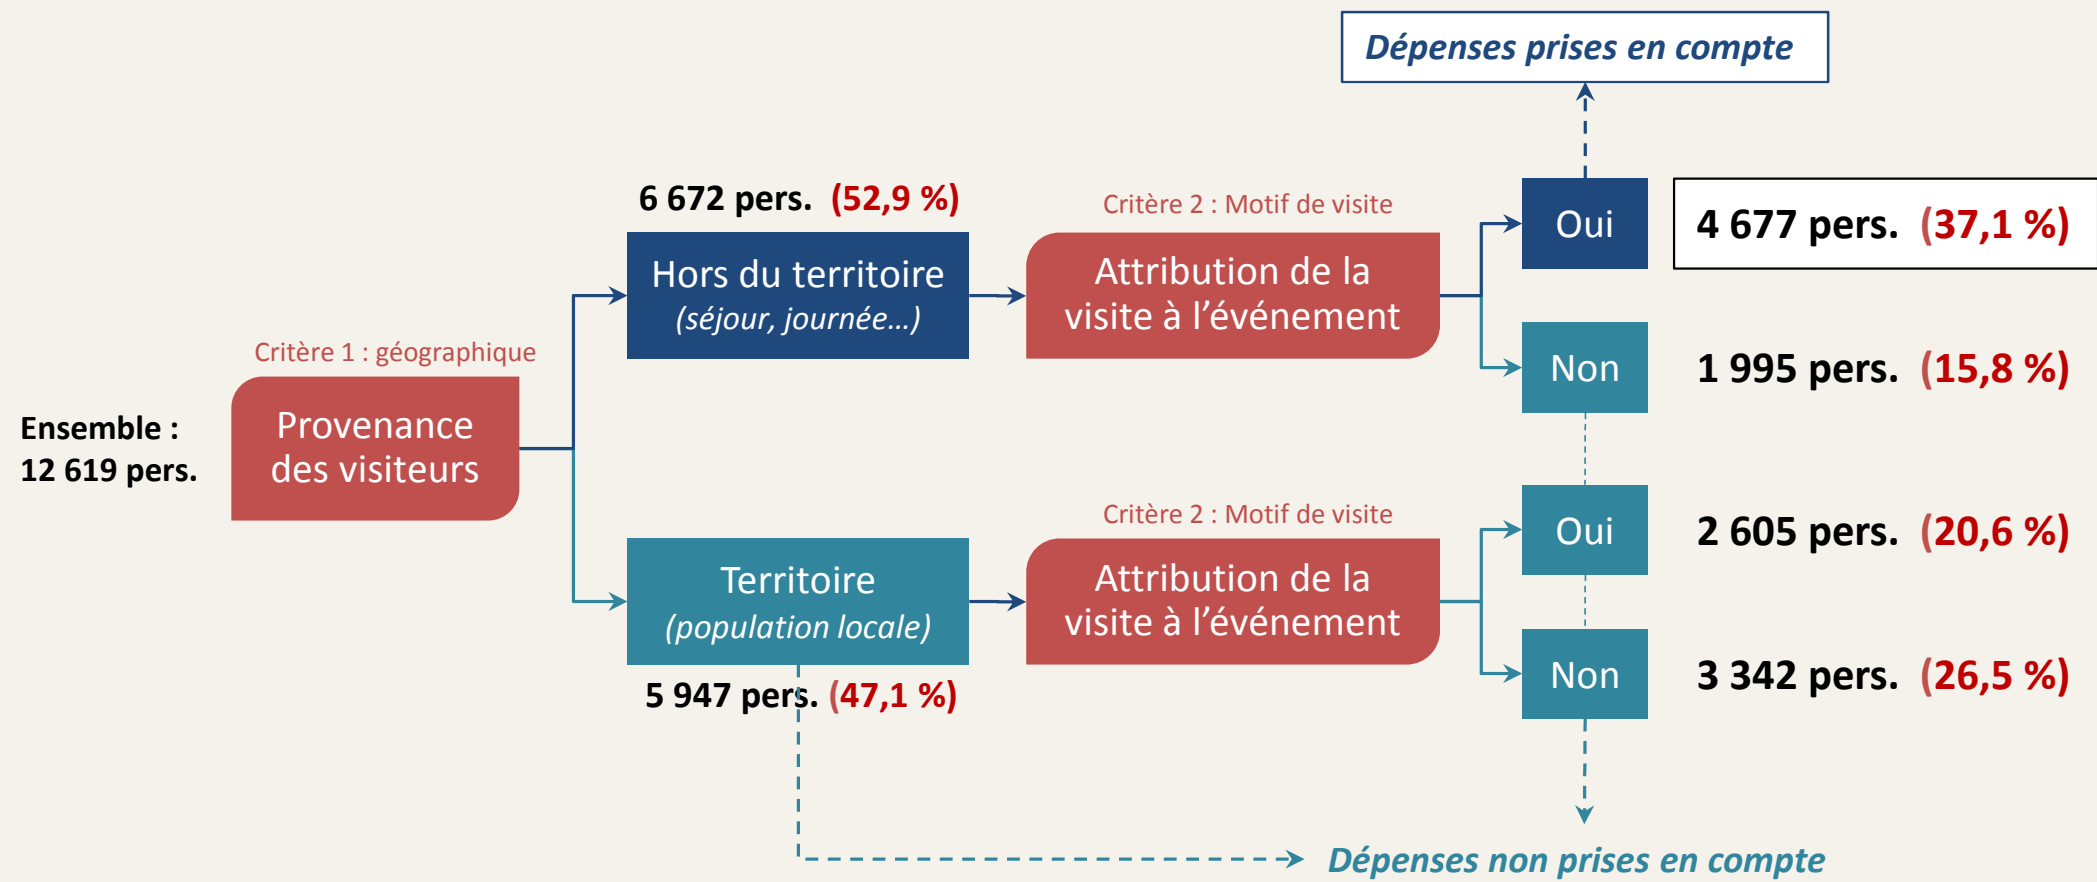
Dépenses prises en compte

Ensemble : 12 619 pers.

Critère 1 : géographique

Provenance des visiteurs

6 672 pers. (52,9 %)

Hors du territoire
(séjour, journée...)

Critère 2 : Motif de visite

Attribution de la visite à l'événement

Oui

4 677 pers. (37,1 %)

Non

1 995 pers. (15,8 %)

Territoire
(population locale)

5 947 pers. (47,1 %)

Critère 2 : Motif de visite

Attribution de la visite à l'événement

Oui

2 605 pers. (20,6 %)

Non

3 342 pers. (26,5 %)

Dépenses non prises en compte